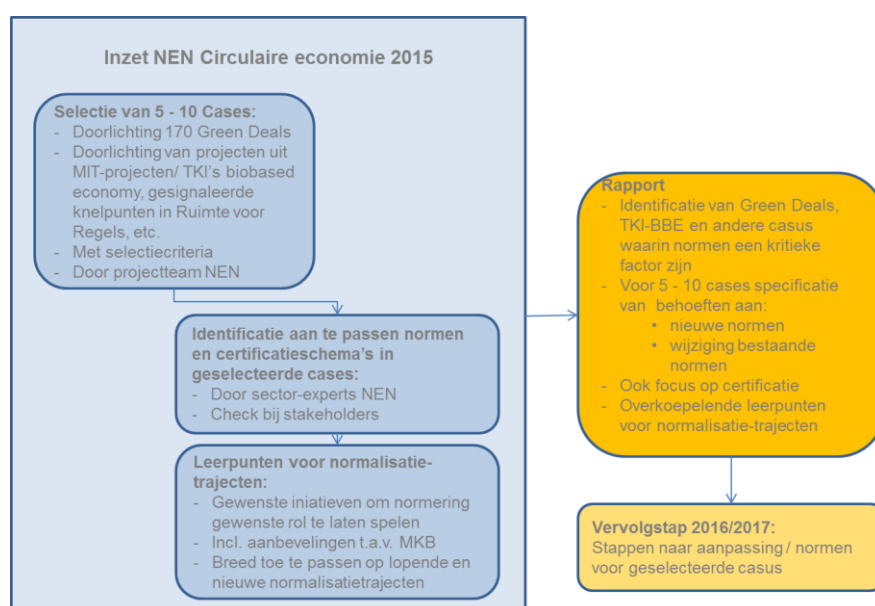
Inzet NEN Circulaire economie 2015

Selectie van 5 - 10 Cases:
- Doorlichting 170 Green Deals
- Doorlichting van projecten uit MIT-projecten/ TKI's biobased economy, gesignaleerde knelpunten in Ruimte voor Regels, etc.
- Met selectiecriteria
- Door projectteam NEN

Identificatie aan te passen normen en certificatieschema's in geselecteerde cases:
- Door sector-experts NEN
- Check bij stakeholders

Leerpunten voor normalisatietrajecten:
- Gewenste initiatieven om normering gewenste rol te laten spelen
- Incl. aanbevelingen t.a.v. MKB
- Breed toe te passen op lopende en nieuwe normalisatietrajecten

Rapport
- Identificatie van Green Deals, TKI-BBE en andere casus waarin normen een kritieke factor zijn
- Voor 5 - 10 cases specificatie van behoeften aan:
  • nieuwe normen
  • wijziging bestaande normen
- Ook focus op certificatie
- Overkoepelende leerpunten voor normalisatie-trajecten

Vervolgstap 2016/2017:
Stappen naar aanpassing / normen voor geselecteerde casus